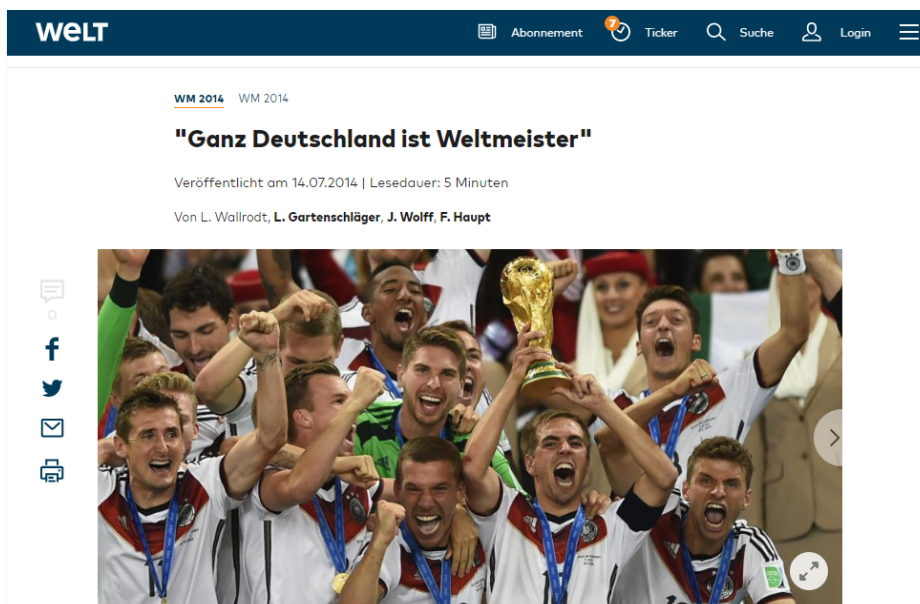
WELT

Abonnement

7 Ticker

Suche

Login

WM 2014 WM 2014

"Ganz Deutschland ist Weltmeister"

Veröffentlicht am 14.07.2014 | Lesedauer: 5 Minuten

Von L. Wallrodt, L. Gartenschläger, J. Wolff, F. Haupt

0